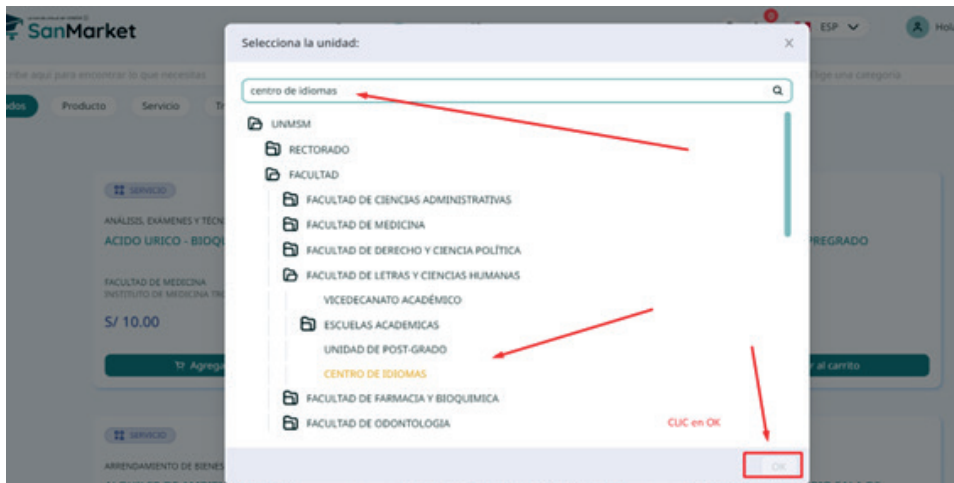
SanMarket

ESP

Hola

ribe aquí para encontrar lo que necesitas

Digo una categoría

dos

Producto

Servicio

Selecciona la unidad:

×

centro de idiomas

UNMSM

RECTORADO

FACULTAD

FACULTAD DE CIENCIAS ADMINISTRATIVAS

FACULTAD DE MEDICINA

FACULTAD DE DERECHO Y CIENCIA POLÍTICA

FACULTAD DE LETRAS Y CIENCIAS HUMANAS

VICEDECANATO ACADÉMICO

ESCUELAS ACADEMICAS

UNIDAD DE POST-GRADO

CENTRO DE IDIOMAS

FACULTAD DE FARMACIA Y BIOQUIMICA

FACULTAD DE ODONTOLOGIA

CLIC en OK

OK

SERVICIO

ANÁLISIS, EXAMENES Y TECN

ACIDO URICO - BIOQ

FACULTAD DE MEDICINA
INSTITUTO DE MEDICINA TR

S/ 10.00

Agrega

PREGRADO

al carrito

SERVICIO

ARRENDAMIENTO DE BIENES